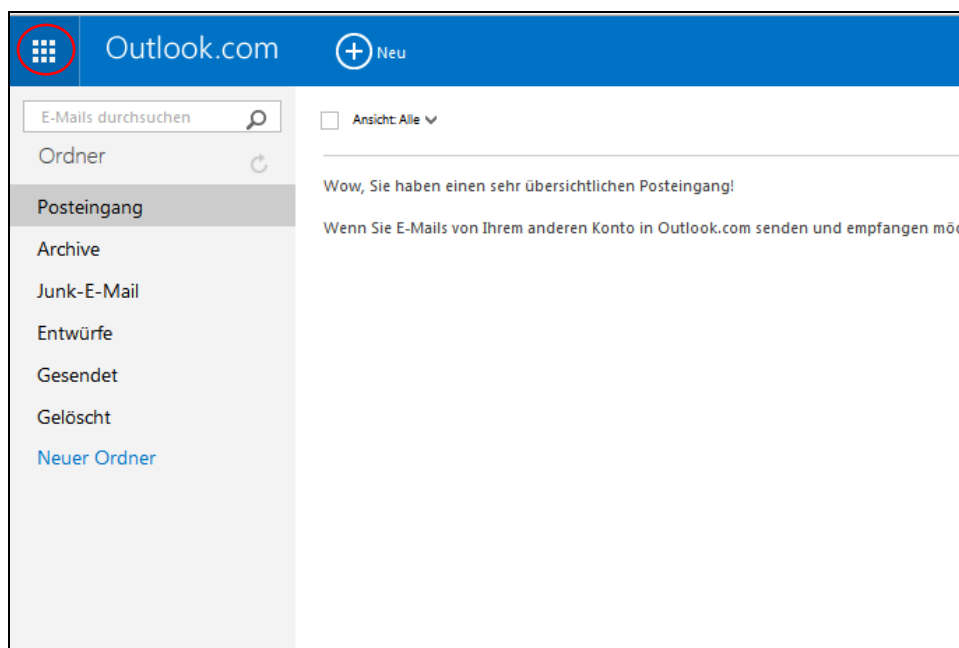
Outlook.com

Neu

E-Mails durchsuchen

Ordner

Posteingang

Archive

Junk-E-Mail

Entwürfe

Gesendet

Gelöscht

Neuer Ordner

Ansicht: Alle

Wow, Sie haben einen sehr übersichtlichen Posteingang!

Wenn Sie E-Mails von Ihrem anderen Konto in Outlook.com senden und empfangen mö